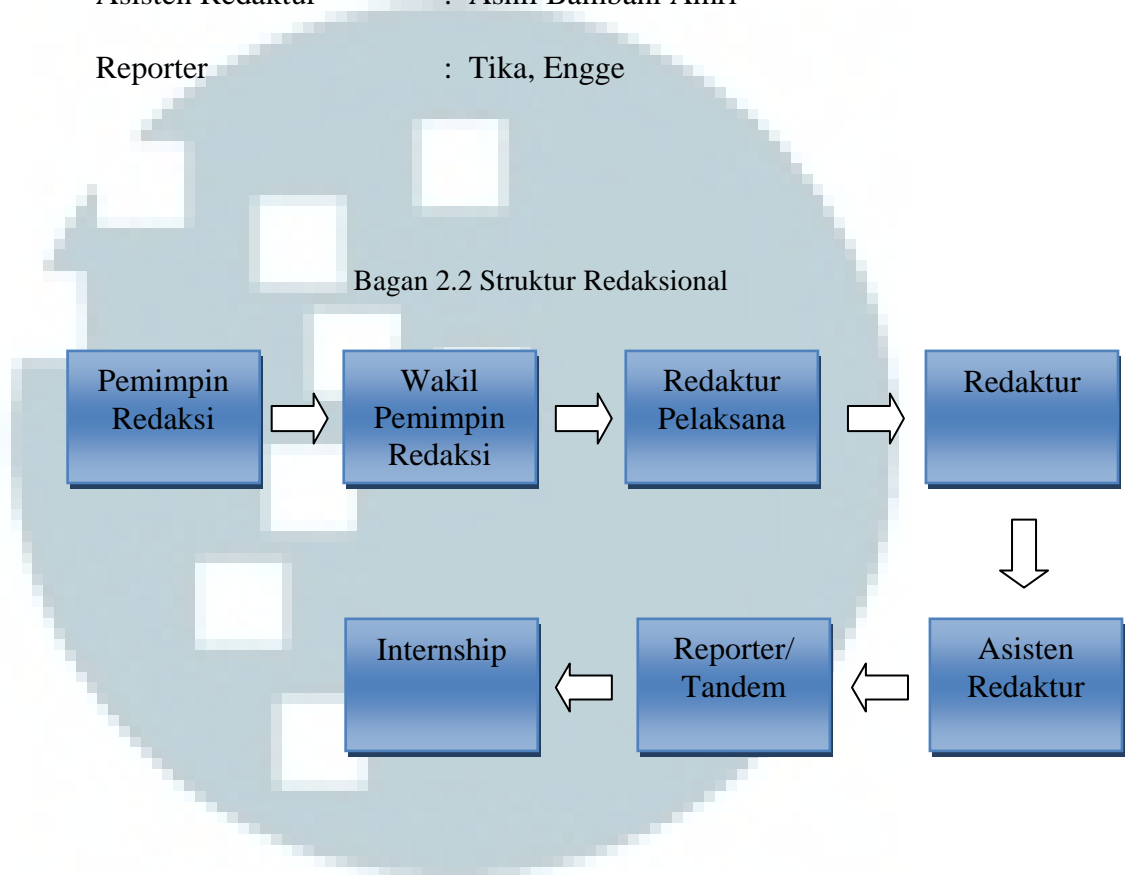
Asisten Redaktur : Asih Bambani Amri

Reporter : Tika, Engge

Bagan 2.2 Struktur Redaksional

Pemimpin Redaksi

Wakil Pemimpin Redaksi

Redaktur Pelaksana

Redaktur

Asisten Redaktur

Reporter/ Tandem

Internship